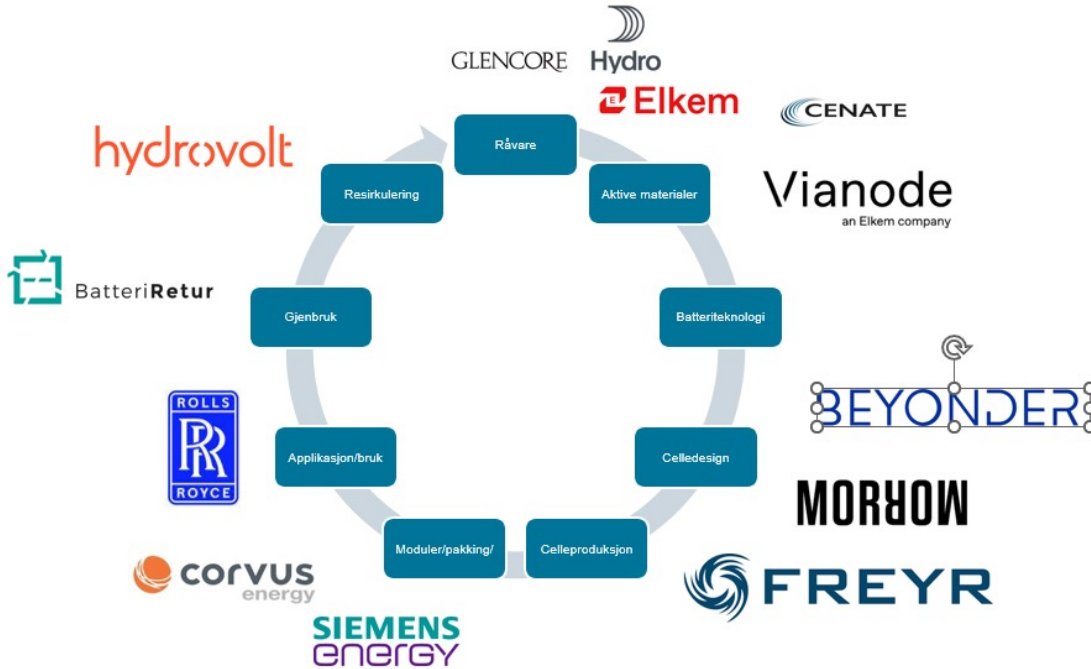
GLENCORE Hydro

Elkem

CENATE

hydrovolt

Råvare

Resirkulering

Aktive materialer

Vianode
an Elkem company

BatteriRetur

Gjenbruk

Batteriteknologi

BEYONDER

ROLLS RR ROYCE

Applikasjon/bruk

Celledesign

MORROW

Moduler/pakking/

Celleproduksjon

corvus energy

FREYR

SIEMENS energy